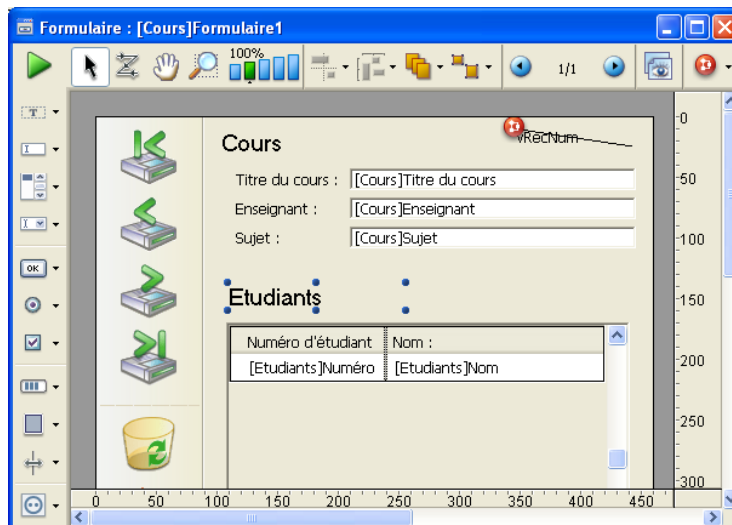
Formulaire : [Cours]Formulaire1

100%

1/1

Cours

vRecNum

Titre du cours : [Cours]Titre du cours

Enseignant : [Cours]Enseignant

Sujet : [Cours]Sujet

Etudiants

| Numéro d'étudiant | Nom : |
|---|---|
| [Etudiants]Numéro | [Etudiants]Nom |

0
50
100
150
200
250
300

0 50 100 150 200 250 300 350 400 450